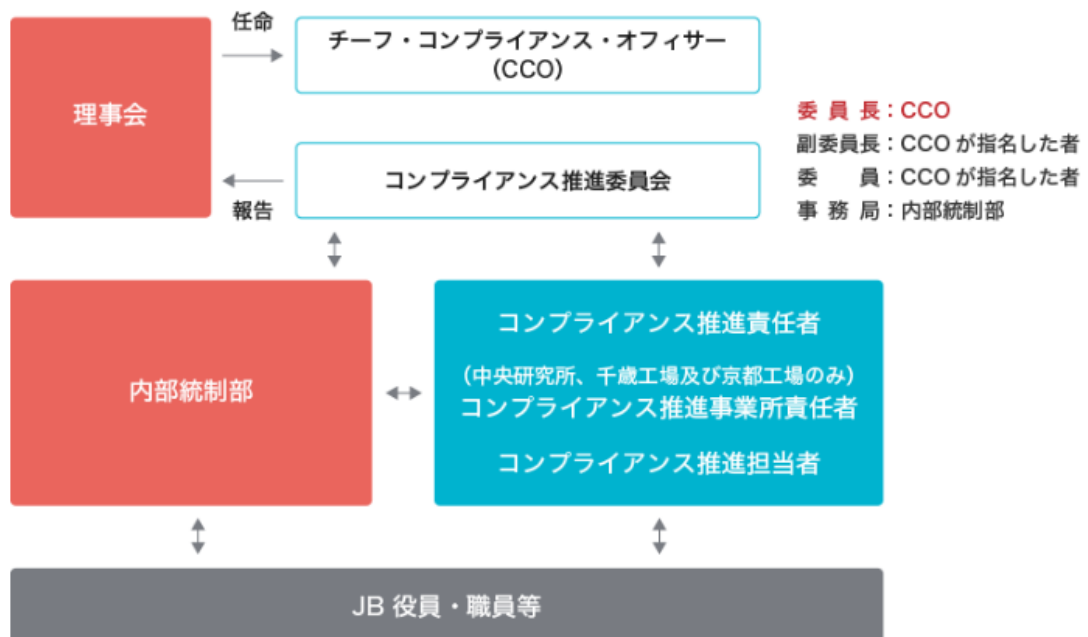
理事会

任命

チーフ・コンプライアンス・オフィサー
(CCO)

報告

コンプライアンス推進委員会

委員長：CCO
副委員長：CCO が指名した者
委　員：CCO が指名した者
事務局：内部統制部

内部統制部

コンプライアンス推進責任者

（中央研究所、千歳工場及び京都工場のみ）
コンプライアンス推進事業所責任者

コンプライアンス推進担当者

JB 役員・職員等